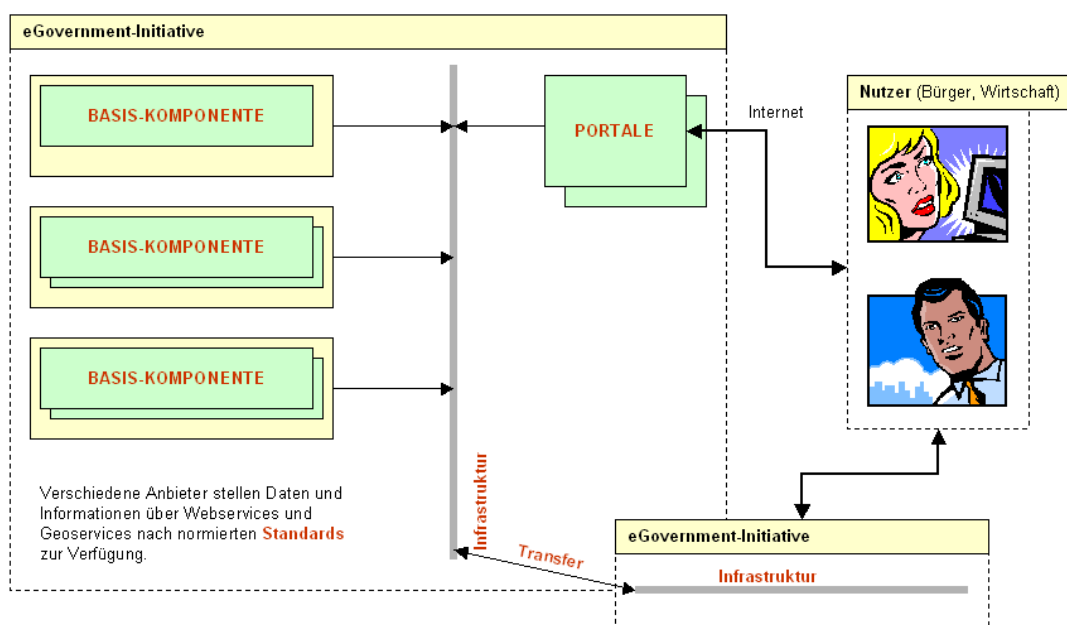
eGovernment-Initiative

BASIS-KOMPONENTE

BASIS-KOMPONENTE

BASIS-KOMPONENTE

PORTALE

Internet

Nutzer (Bürger, Wirtschaft)

Verschiedene Anbieter stellen Daten und Informationen über Webservices und Geoservices nach normierten Standards zur Verfügung.

Infrastruktur

Transfer

eGovernment-Initiative

Infrastruktur